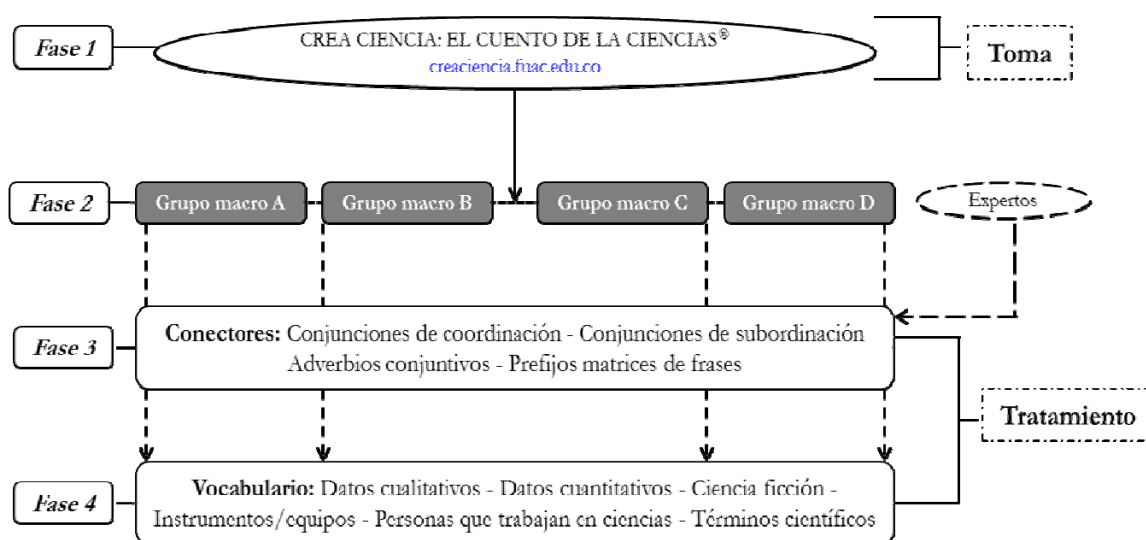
Fase 1

CREA CIENCIA: EL CUENTO DE LA CIENCIAS®
creaciencia.fuac.edu.co

Toma

Fase 2

Grupo macro A

Grupo macro B

Grupo macro C

Grupo macro D

Expertos

Fase 3

Conectores: Conjunciones de coordinación - Conjunciones de subordinación
Adverbios conjuntivos - Prefijos matrices de frases

Tratamiento

Fase 4

Vocabulario: Datos cualitativos - Datos cuantitativos - Ciencia ficción - Instrumentos/equipos - Personas que trabajan en ciencias - Términos científicos